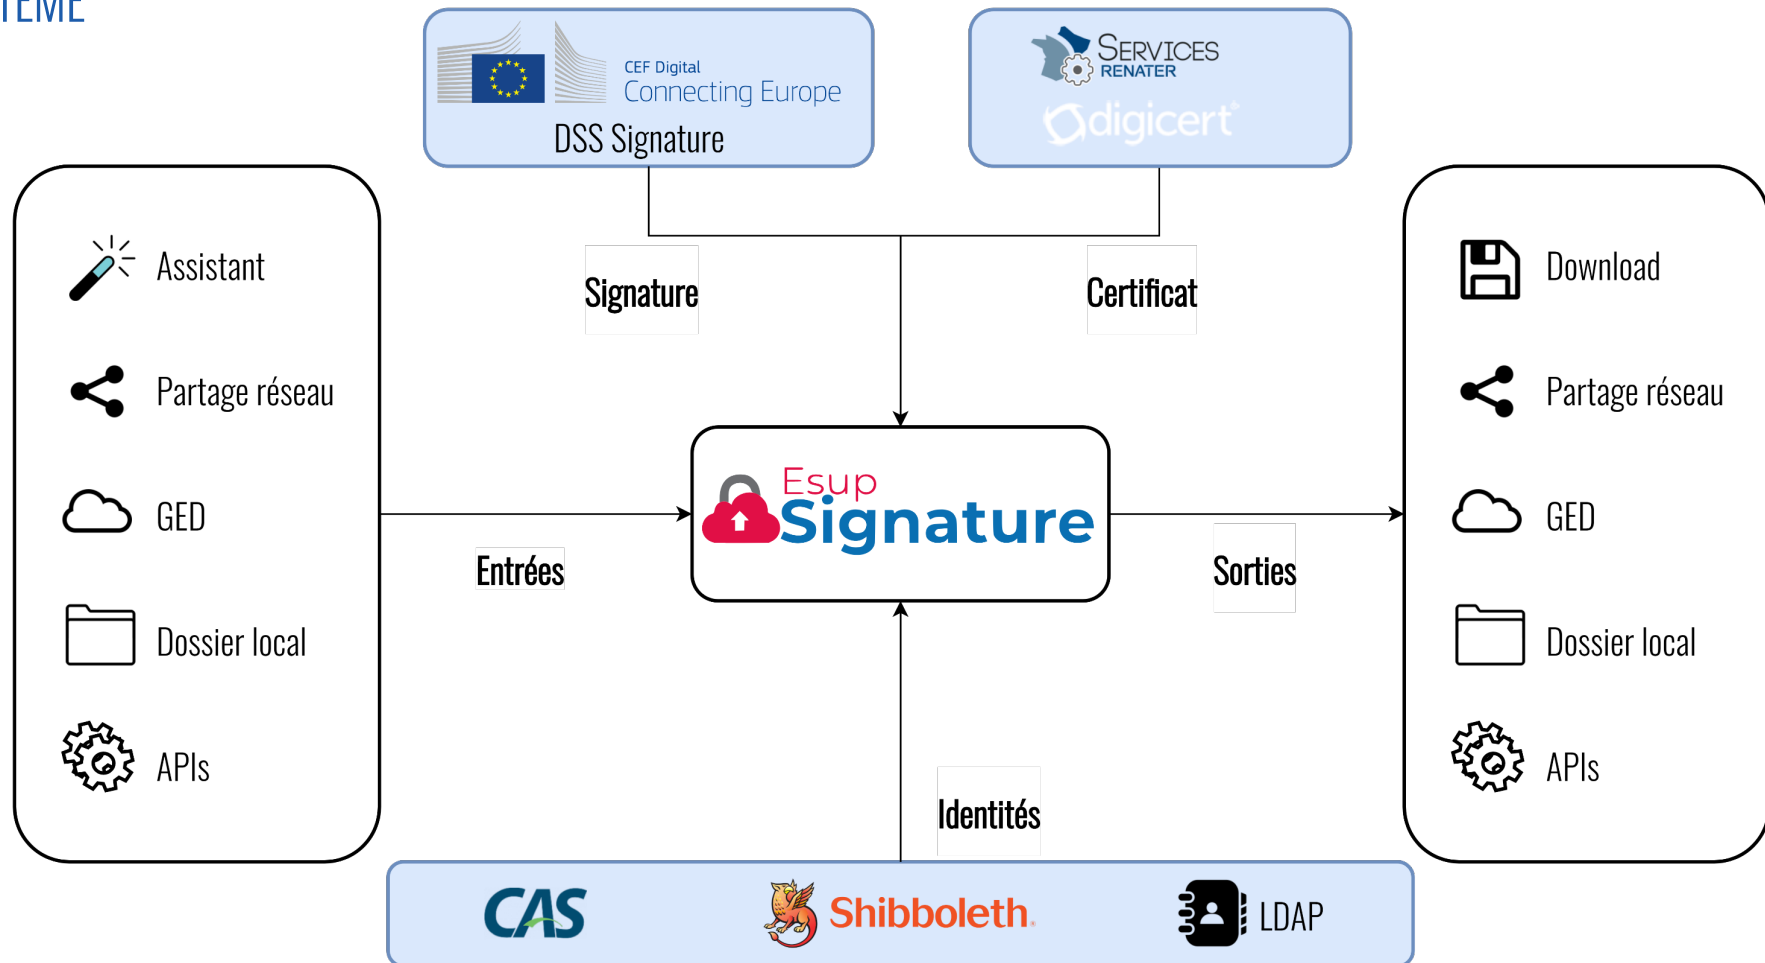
TEME

CEF Digital
Connecting Europe
DSS Signature

SERVICES
RENATER
digicert

Assistant
Partage réseau
GED
Dossier local
APIs

Signature

Certificat

Download
Partage réseau
GED
Dossier local
APIs

Esup
Signature

Entrées

Sorties

Identités

CAS
Shibboleth
LDAP